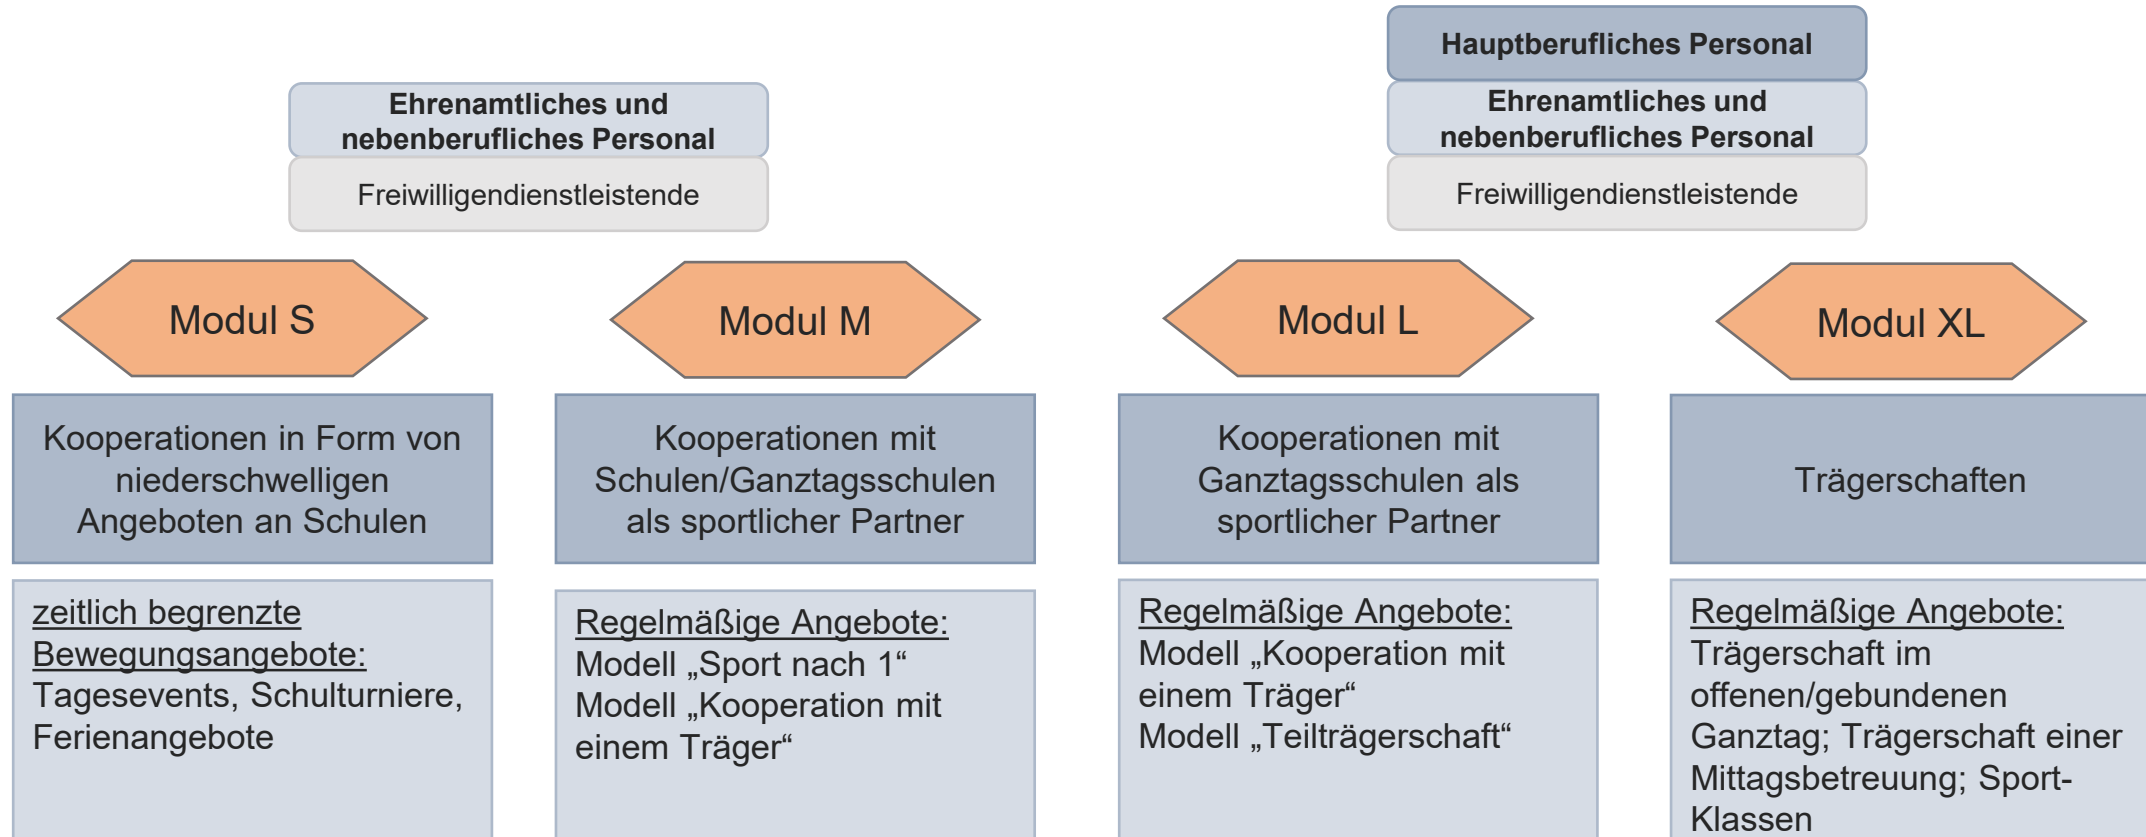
Ehrenamtliches und nebenberufliches Personal

Freiwilligendienstleistende

Hauptberufliches Personal

Ehrenamtliches und nebenberufliches Personal

Freiwilligendienstleistende

Modul S

Modul M

Modul L

Modul XL

Kooperationen in Form von niederschwelligen Angeboten an Schulen

zeitlich begrenzte Bewegungsangebote:
Tagesevents, Schulturniere, Ferienangebote

Kooperationen mit Schulen/Ganztagsschulen als sportlicher Partner

Regelmäßige Angebote:
Modell „Sport nach 1“
Modell „Kooperation mit einem Träger“

Kooperationen mit Ganztagsschulen als sportlicher Partner

Regelmäßige Angebote:
Modell „Kooperation mit einem Träger“
Modell „Teilträgerschaft“

Trägerschaften

Regelmäßige Angebote:
Trägerschaft im offenen/gebundenen Ganztag; Trägerschaft einer Mittagsbetreuung; Sport-Klassen